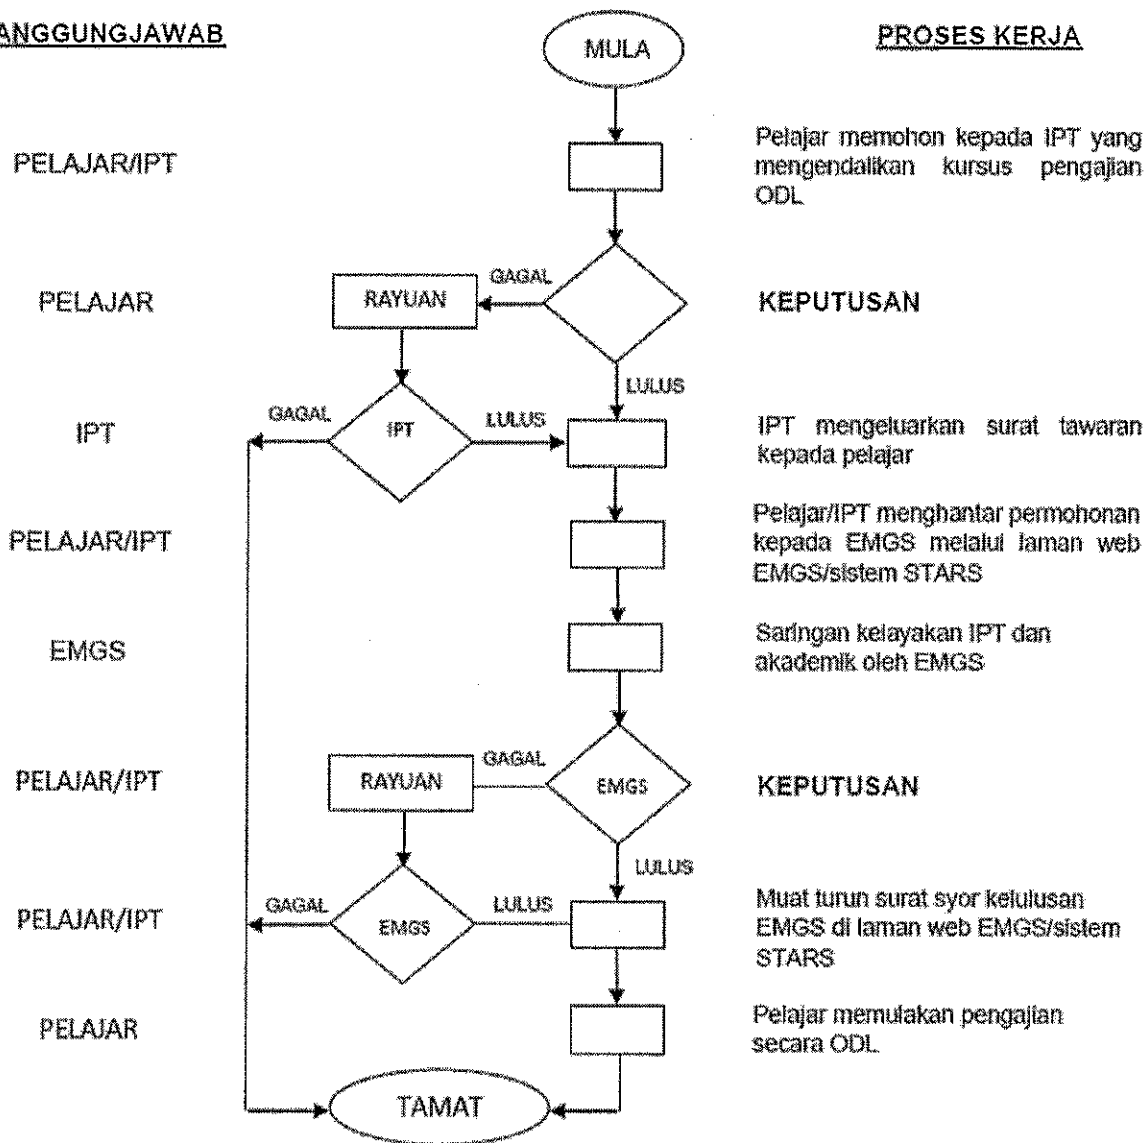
ANGGUNGJAWAB

MULA

PROSES KERJA

PELAJAR/IPT

Pelajar memohon kepada IPT yang mengendalikan kursus pengajian ODL

PELAJAR

RAYUAN

GAGAL

KEPUTUSAN

LULUS

IPT

GAGAL

IPT

LULUS

IPT mengeluarkan surat tawaran kepada pelajar

PELAJAR/IPT

Pelajar/IPT menghantar permohonan kepada EMGS melalui laman web EMGS/sistem STARS

EMGS

Saringan kelayakan IPT dan akademik oleh EMGS

PELAJAR/IPT

RAYUAN

GAGAL

EMGS

KEPUTUSAN

LULUS

PELAJAR/IPT

GAGAL

EMGS

LULUS

Muat turun surat syor kelulusan EMGS di laman web EMGS/sistem STARS

PELAJAR

Pelajar memulakan pengajian secara ODL

TAMAT